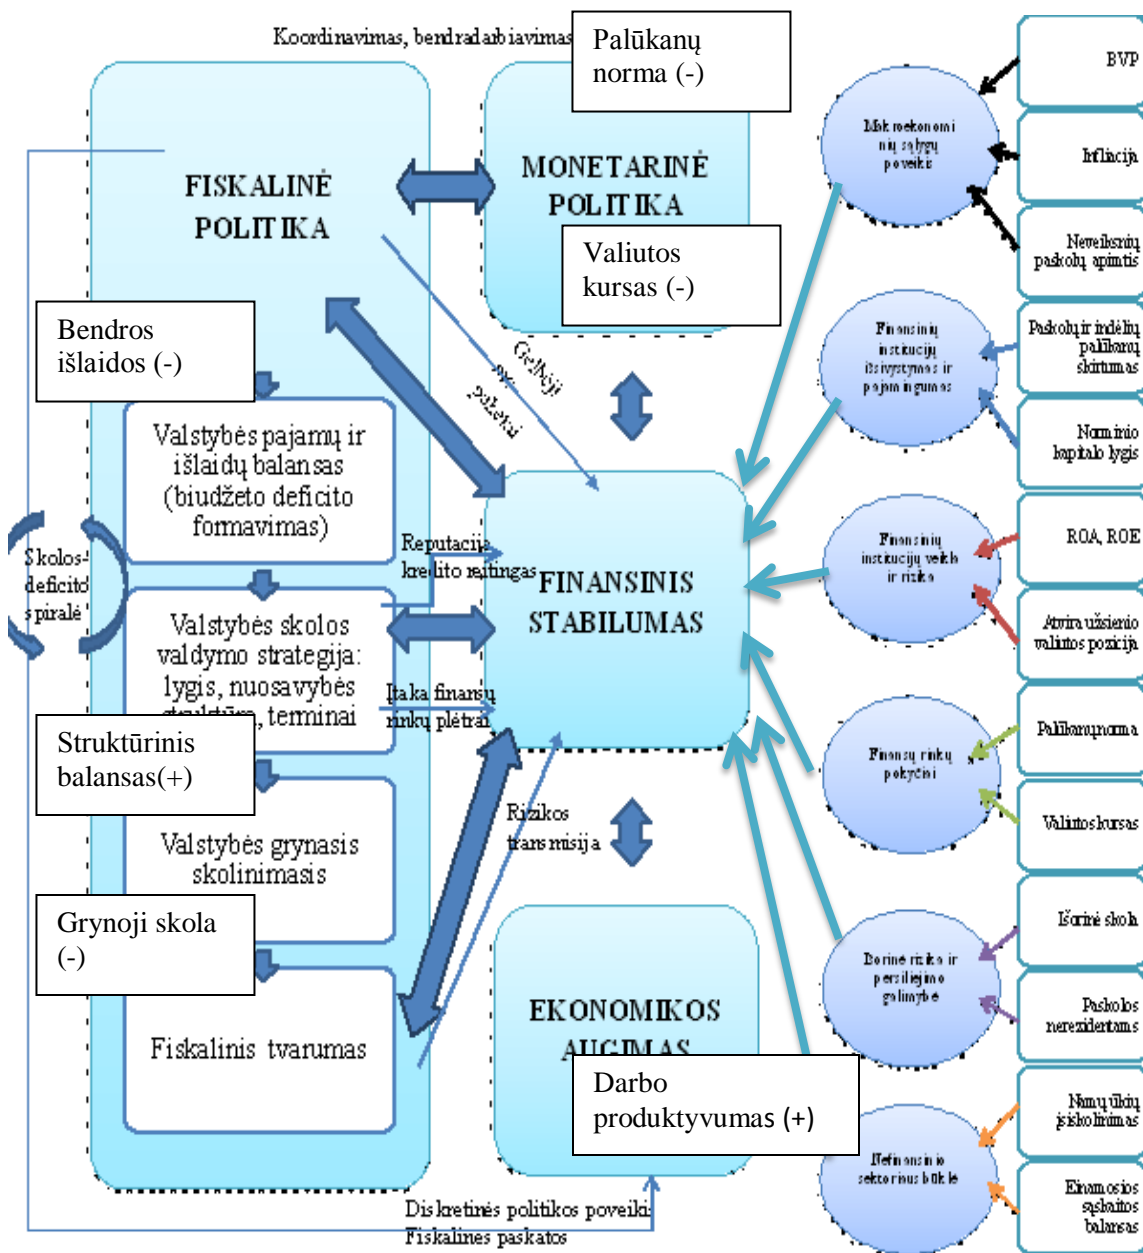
Koordinavimas, bendradarbiavimas

Palūkanų norma (-)

FISKALINĖ POLITIKA

MONETARINĖ POLITIKA

Valiutos kursas (-)

Bendros išlaidos (-)

Gelbėjimo paketai

Valstybės pajamų ir išlaidų balansas (biudžeto deficito formavimas)

Skolos-deficito spiralė

Reputacija, kredito reitingas

FINANSINIS STABILUMAS

Valstybės skolos valdymo strategija: lygis, nuosavybės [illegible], terminai

Įtaka finansų rinkų plėtrai

Struktūrinis balansas(+)

Rizikos transmisija

Valstybės grynasis skolinimasis

Grynoji skola (-)

Fiskalinis tvarumas

EKONOMIKOS AUGIMAS

Darbo produktyvumas (+)

Diskretinės politikos poveikis
Fiskalinės paskatos

Makroekonominių sąlygų poveikis

BVP

Infliacija

Neveiksnių paskolų apimtis

Finansinių institucijų išsivystymas ir pajamingumas

Paskolų ir indėlių palūkanų skirtumas

Nominalo kapitalo lygis

Finansinių institucijų veikla ir rizika

ROA, ROE

Atvira užsienio valiutos pozicija

Finansų rinkų pokyčiai

Palūkanų norma

Valiutos kursas

Bendrinė rizika ir persiliejimo galimybė

Išorinė skola

Paskolos nerezidentams

Nefinansinio sektoriaus būklė

Namų ūkių įsiskolinimas

Einamosios sąskaitos balansas